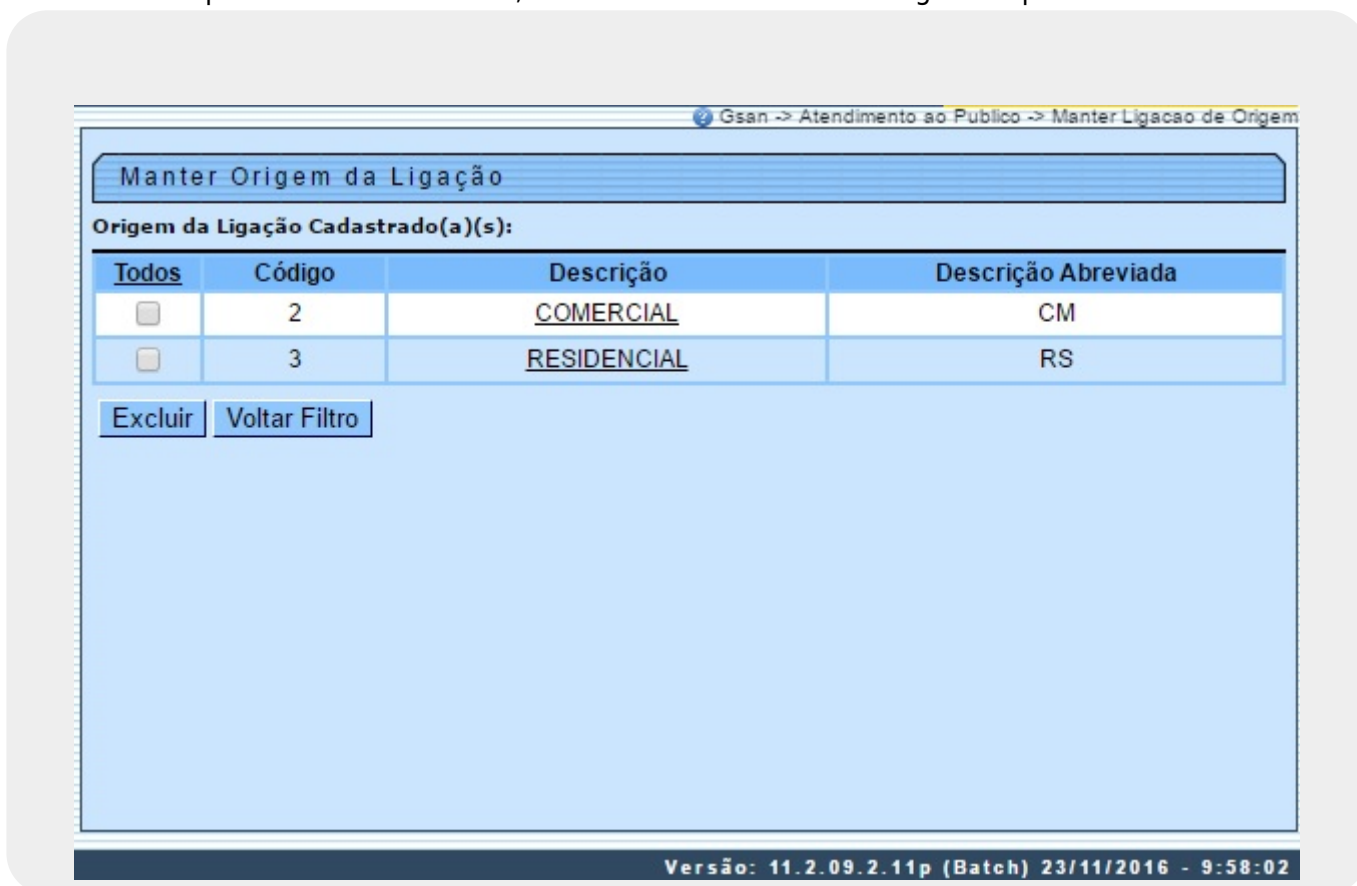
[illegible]

Gsan -> Atendimento ao Publico -> Manter Ligacao de Origem

Manter Origem da Ligação

Origem da Ligação Cadastrado(a)(s):

| Todos | Código | Descrição | Descrição Abreviada |
|---|---|---|---|
| | 2 | COMERCIAL | CM |
| | 3 | RESIDENCIAL | RS |

Excluir Voltar Filtro

Versão: 11.2.09.2.11p (Batch) 23/11/2016 - 9:58:02